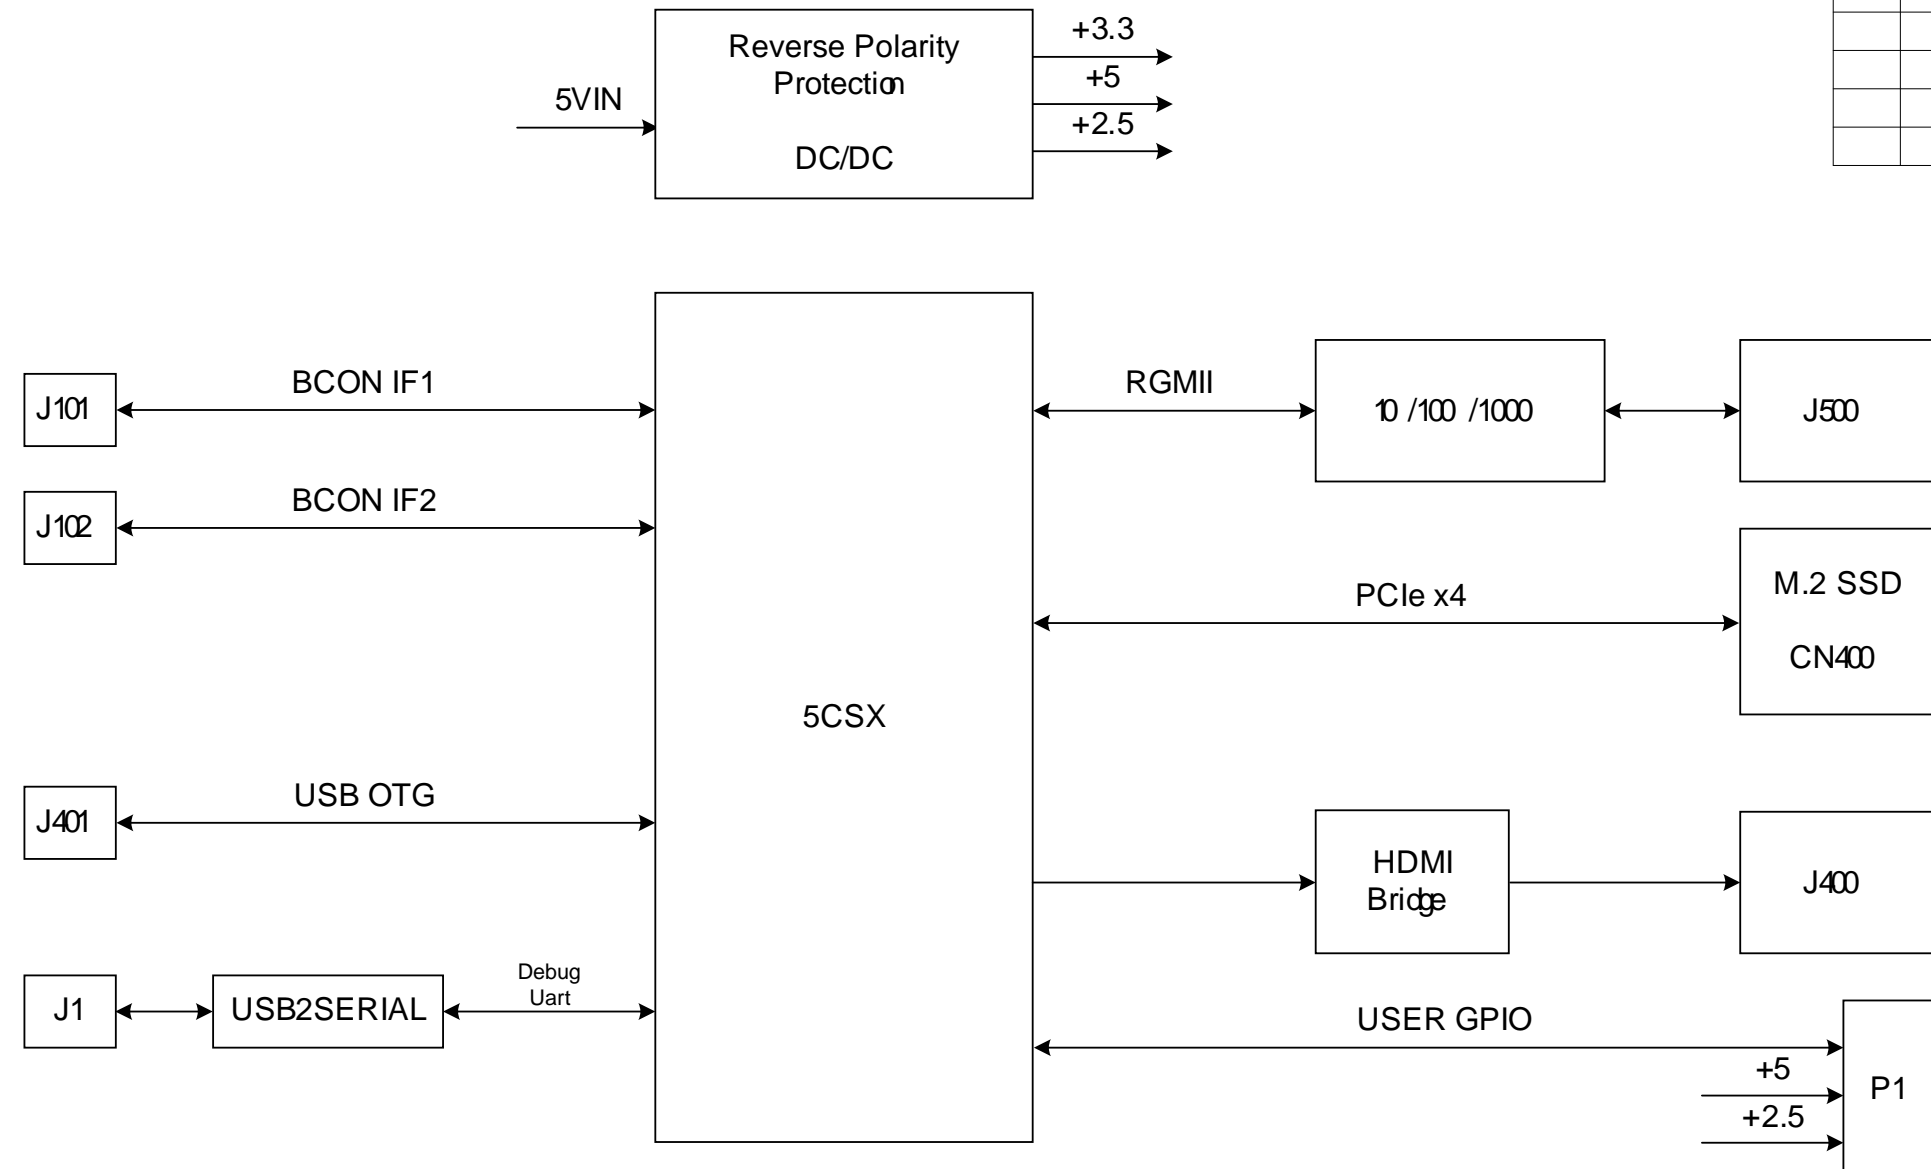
5VIN

Reverse Polarity Protection

DC/DC

+3.3

+5

+2.5

J101

BCON IF1

J102

BCON IF2

5CSX

RGMII

10 /100 /1000

J500

PCIe x4

M.2 SSD

CN400

J401

USB OTG

HDMI Bridge

J400

J1

USB2SERIAL

Debug Uart

USER GPIO

+5

+2.5

P1